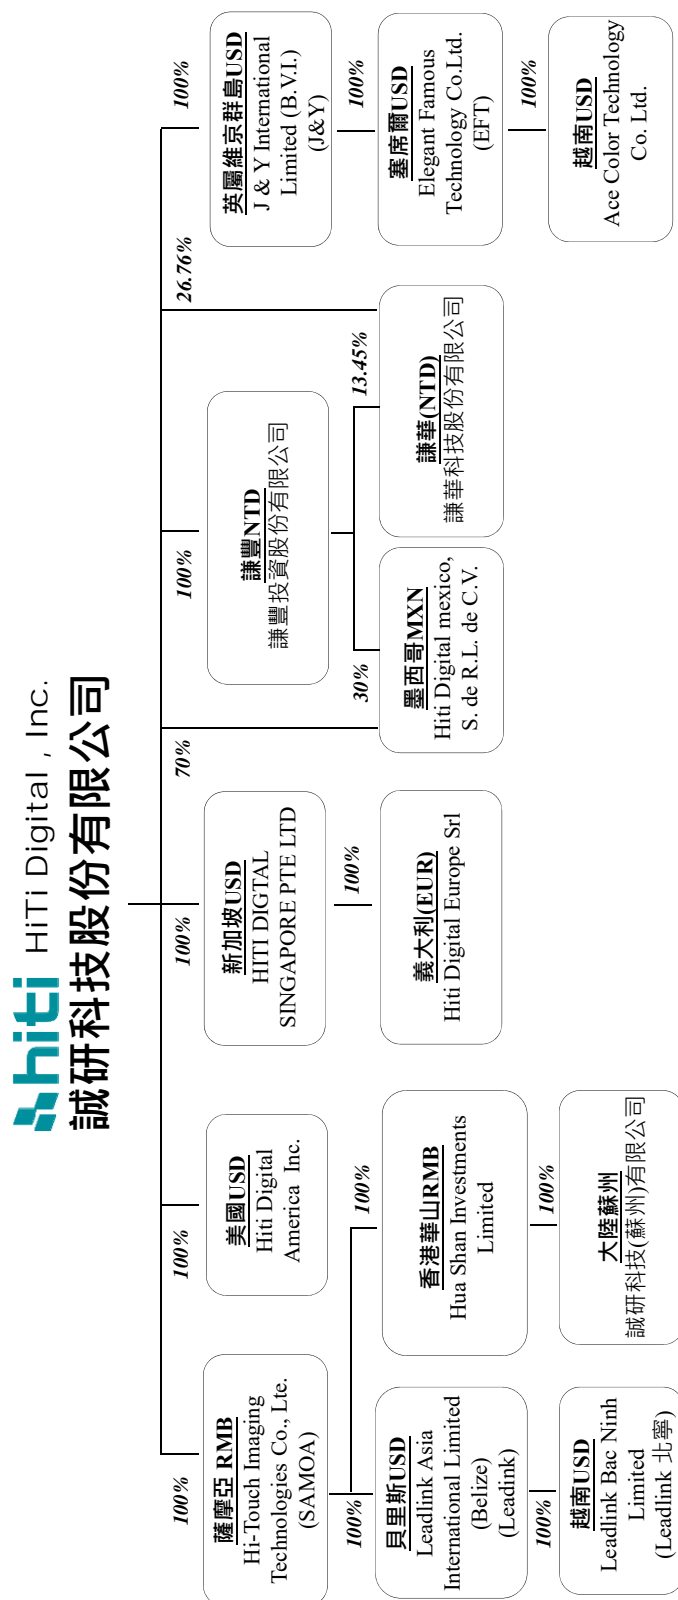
hiti HiTi Digital , Inc.
誠研科技股份有限公司

100%
薩摩亞 RMB
Hi-Touch Imaging Technologies Co., Lte. (SAMOA)

100%
貝里斯USD
Leadlink Asia International Limited (Belize) (Leadlink)

100%
越南USD
Leadlink Bac Ninh Limited (Leadlink 北寧)

100%
香港華山RMB
Hua Shan Investments Limited

100%
大陸蘇州
誠研科技(蘇州)有限公司

100%
美國USD
Hiti Digital America Inc.

100%
新加坡USD
HITI DIGITAL SINGAPORE PTE LTD

100%
義大利(EUR)
Hiti Digital Europe Srl

70%
墨西哥MXN
Hiti Digital mexico, S. de R.L. de C.V.

100%
謙豐NTD
謙豐投資股份有限公司

30%

13.45%
謙華(NTD)
謙華科技股份有限公司

26.76%

100%
英屬維京群島USD
J & Y International Limited (B.V.I.) (J&Y)

100%
塞席爾USD
Elegant Famous Technology Co.Ltd. (EFT)

100%
越南USD
Ace Color Technology Co. Ltd.